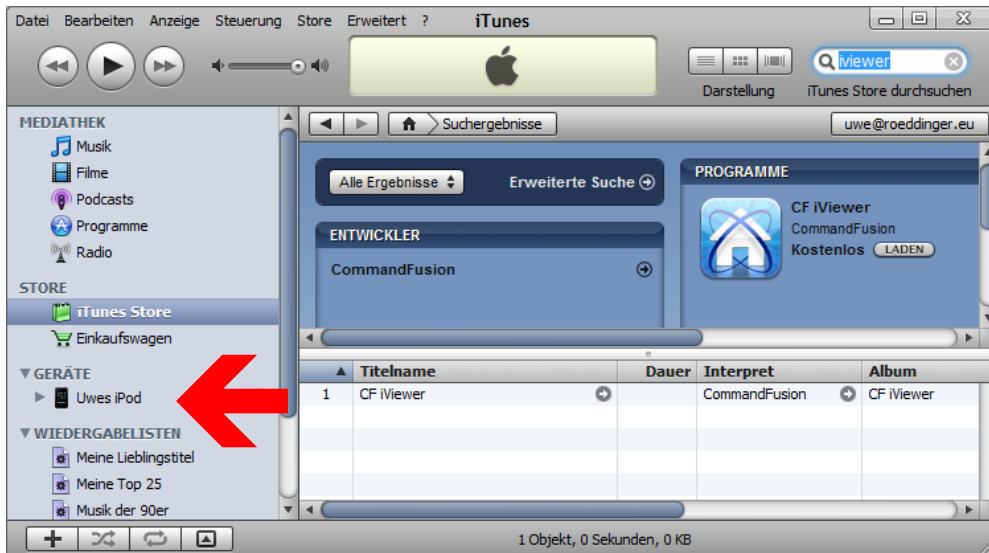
Datei Bearbeiten Anzeige Steuerung Store Erweitert ?

iTunes

iviewer

Darstellung

iTunes Store durchsuchen

MEDIATHEK
Musik
Filme
Podcasts
Programme
Radio

STORE
iTunes Store
Einkaufswagen

▼ GERÄTE
Uwes iPod

▼ WIEDERGABELISTEN
Meine Lieblingstitel
Meine Top 25
Musik der 90er

Suchergebnisse

uwe@roeddinger.eu

Alle Ergebnisse

Erweiterte Suche

ENTWICKLER
CommandFusion

PROGRAMME
CF iViewer
CommandFusion
Kostenlos LADEN

| | Titelname | Dauer | Interpret | Album |
|---|---|---|---|---|
| 1 | CF iViewer | | CommandFusion | CF iViewer |

1 Objekt, 0 Sekunden, 0 KB